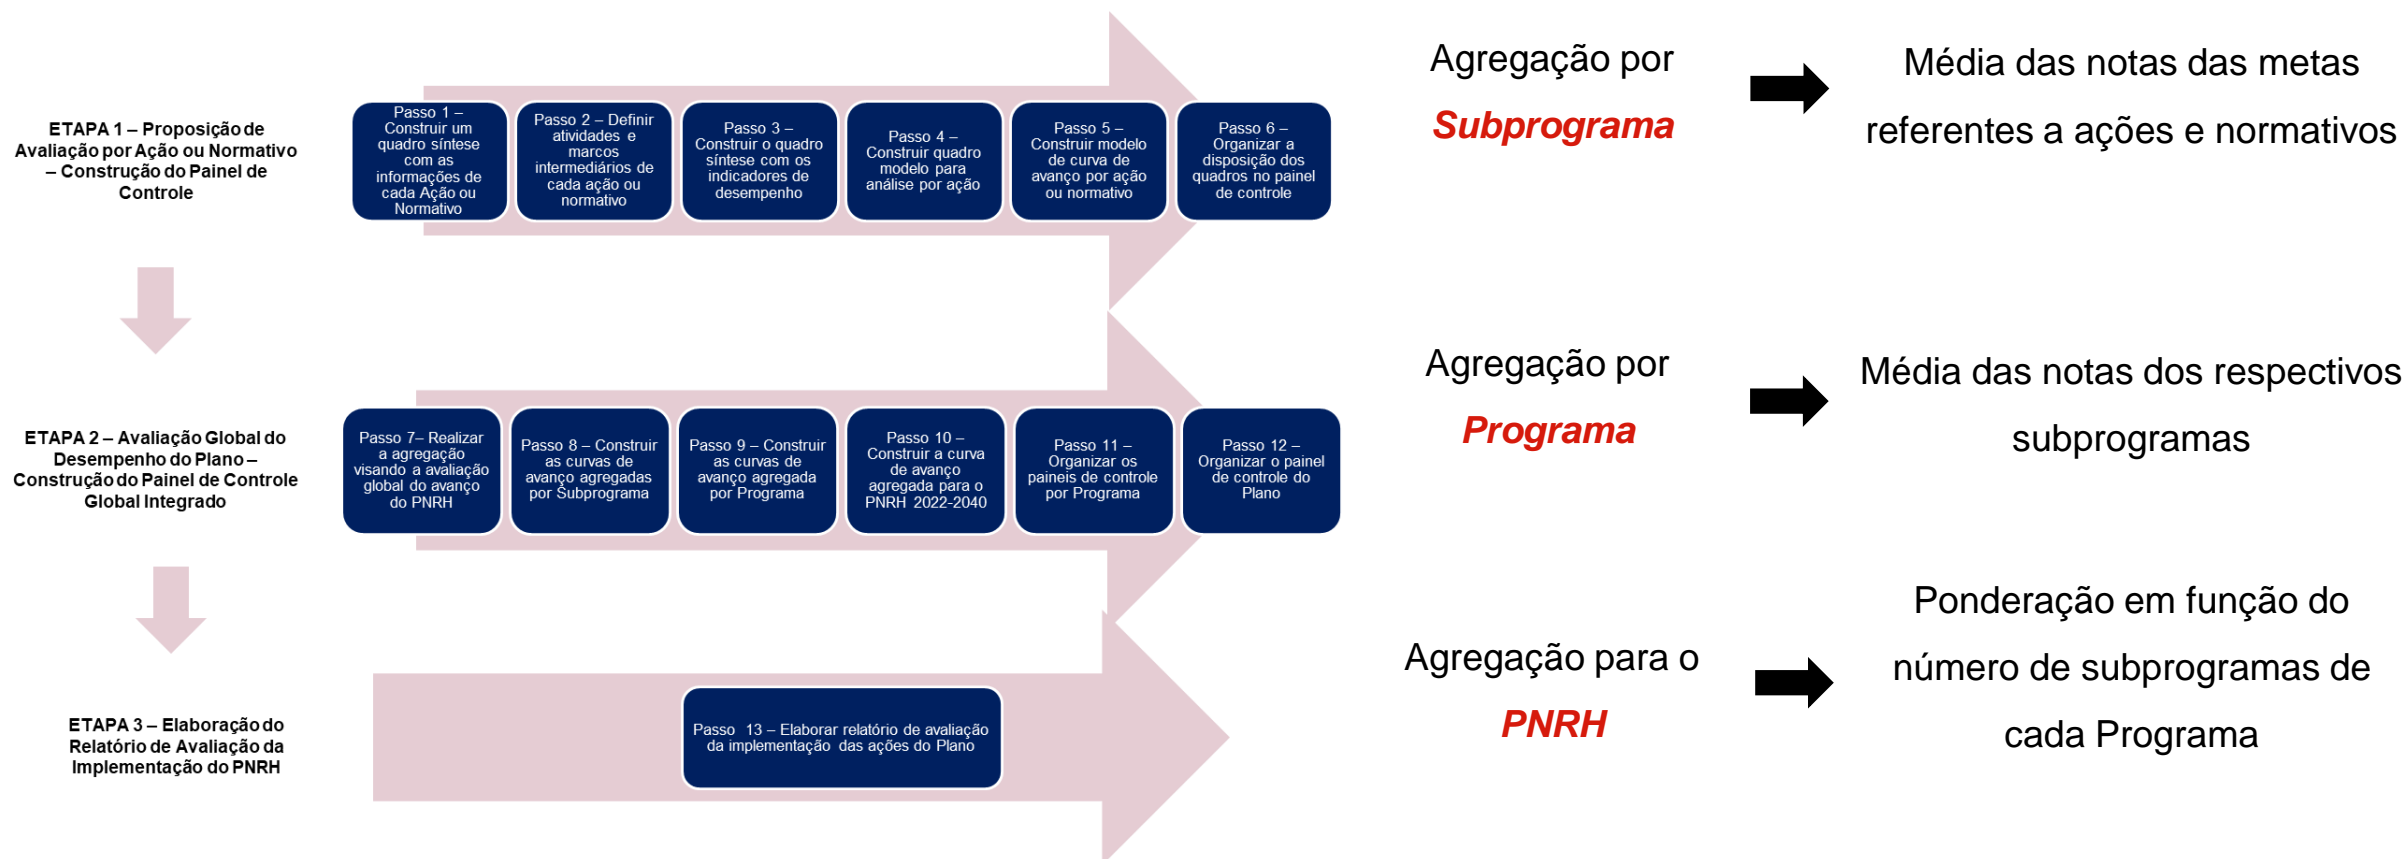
ETAPA 1 – Proposição de Avaliação por Ação ou Normativo – Construção do Painel de Controle

Passo 1 – Construir um quadro síntese com as informações de cada Ação ou Normativo

Passo 2 – Definir atividades e marcos intermediários de cada ação ou normativo

Passo 3 – Construir o quadro síntese com os indicadores de desempenho

Passo 4 – Construir quadro modelo para análise por ação

Passo 5 – Construir modelo de curva de avanço por ação ou normativo

Passo 6 – Organizar a disposição dos quadros no painel de controle

Agregação por *Subprograma*

Média das notas das metas referentes a ações e normativos

ETAPA 2 – Avaliação Global do Desempenho do Plano – Construção do Painel de Controle Global Integrado

Passo 7– Realizar a agregação visando a avaliação global do avanço do PNRH

Passo 8 – Construir as curvas de avanço agregadas por Subprograma

Passo 9 – Construir as curvas de avanço agregada por Programa

Passo 10 – Construir a curva de avanço agregada para o PNRH 2022-2040

Passo 11 – Organizar os paineis de controle por Programa

Passo 12 – Organizar o painel de controle do Plano

Agregação por *Programa*

Média das notas dos respectivos subprogramas

ETAPA 3 – Elaboração do Relatório de Avaliação da Implementação do PNRH

Passo 13 – Elaborar relatório de avaliação da implementação das ações do Plano

Agregação para o *PNRH*

Ponderação em função do número de subprogramas de cada Programa